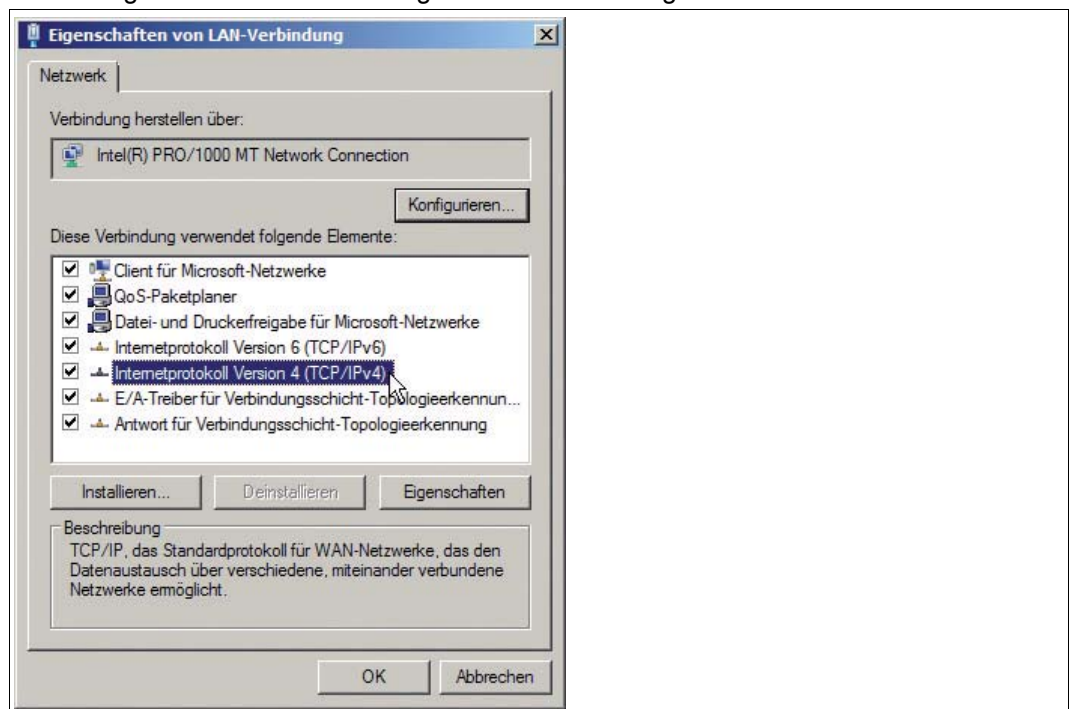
Eigenschaften von LAN-Verbindung

Netzwerk

Verbindung herstellen über:

Intel(R) PRO/1000 MT Network Connection

Konfigurieren...

Diese Verbindung verwendet folgende Elemente:

Client für Microsoft-Netzwerke
QoS-Paketplaner
Datei- und Druckerfreigabe für Microsoft-Netzwerke
Internetprotokoll Version 6 (TCP/IPv6)
Internetprotokoll Version 4 (TCP/IPv4)
E/A-Treiber für Verbindungsschicht-Topologieerkennun...
Antwort für Verbindungsschicht-Topologieerkennung

Installieren... Deinstallieren Eigenschaften

Beschreibung
TCP/IP, das Standardprotokoll für WAN-Netzwerke, das den Datenaustausch über verschiedene, miteinander verbundene Netzwerke ermöglicht.

OK Abbrechen